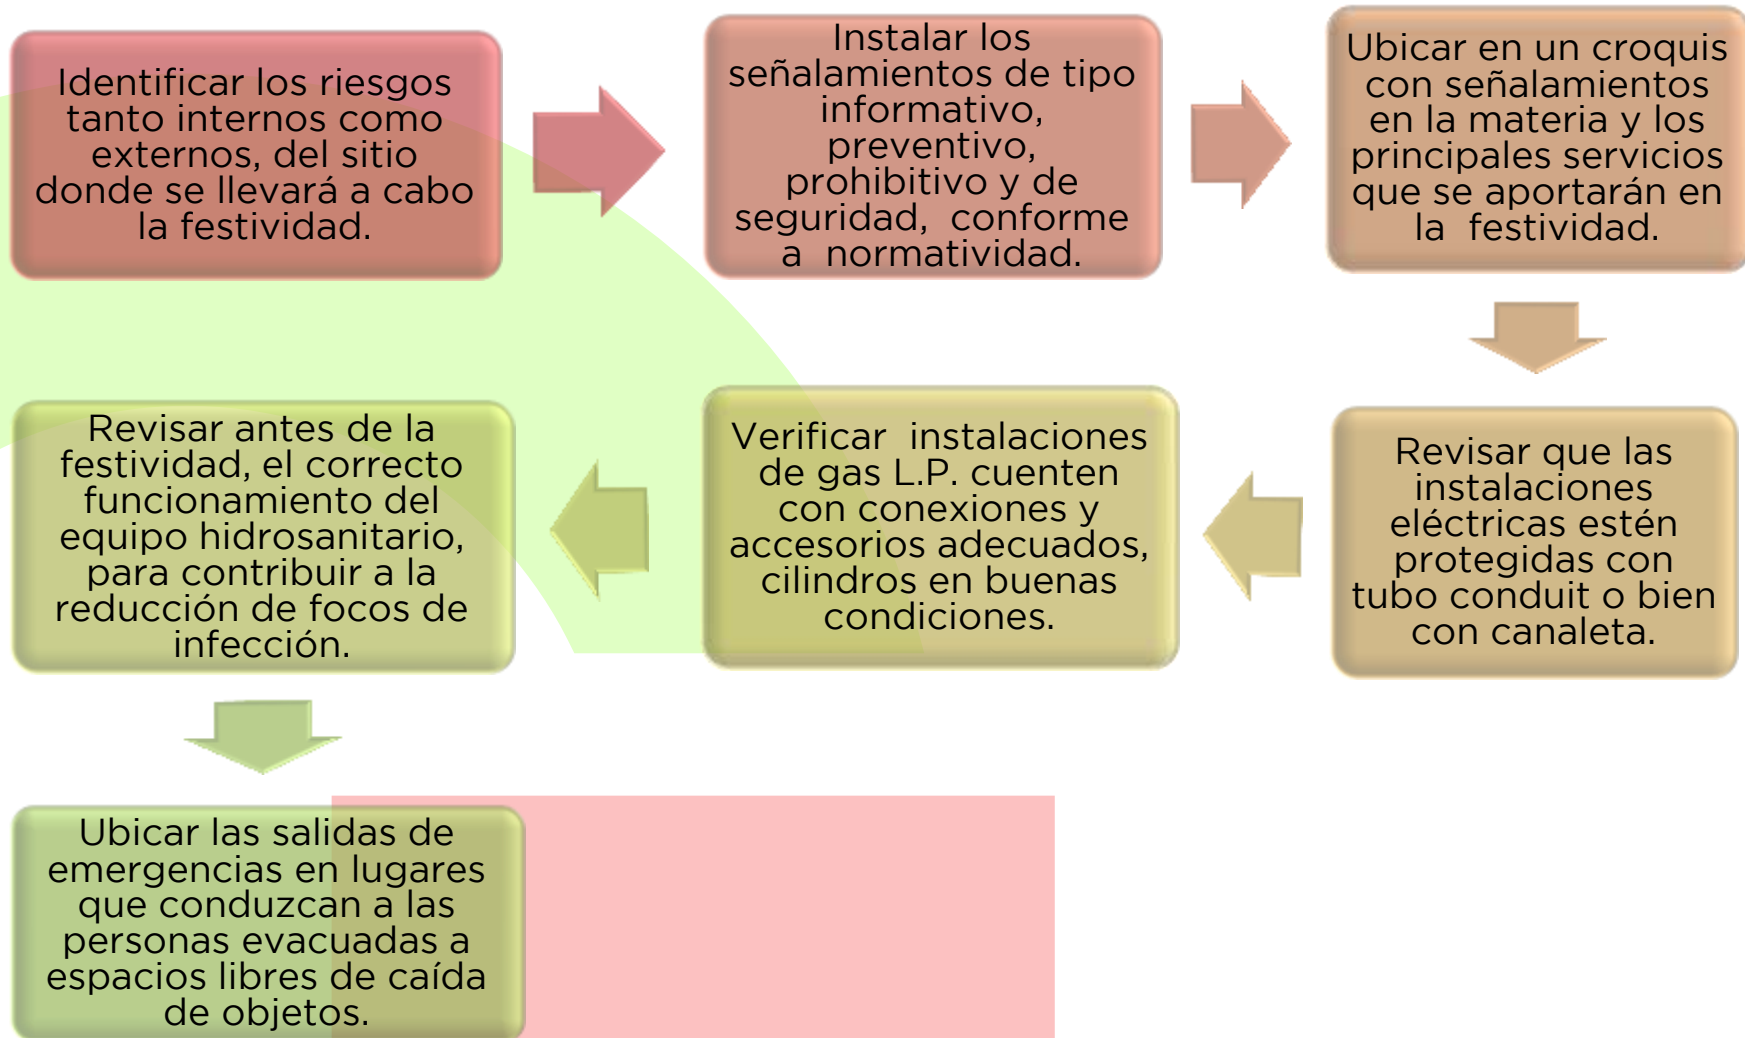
Identificar los riesgos tanto internos como externos, del sitio donde se llevará a cabo la festividad.

Instalar los señalamientos de tipo informativo, preventivo, prohibitivo y de seguridad, conforme a normatividad.

Ubicar en un croquis con señalamientos en la materia y los principales servicios que se aportarán en la festividad.

Revisar que las instalaciones eléctricas estén protegidas con tubo conduit o bien con canaleta.

Verificar instalaciones de gas L.P. cuenten con conexiones y accesorios adecuados, cilindros en buenas condiciones.

Revisar antes de la festividad, el correcto funcionamiento del equipo hidrosanitario, para contribuir a la reducción de focos de infección.

Ubicar las salidas de emergencias en lugares que conduzcan a las personas evacuadas a espacios libres de caída de objetos.